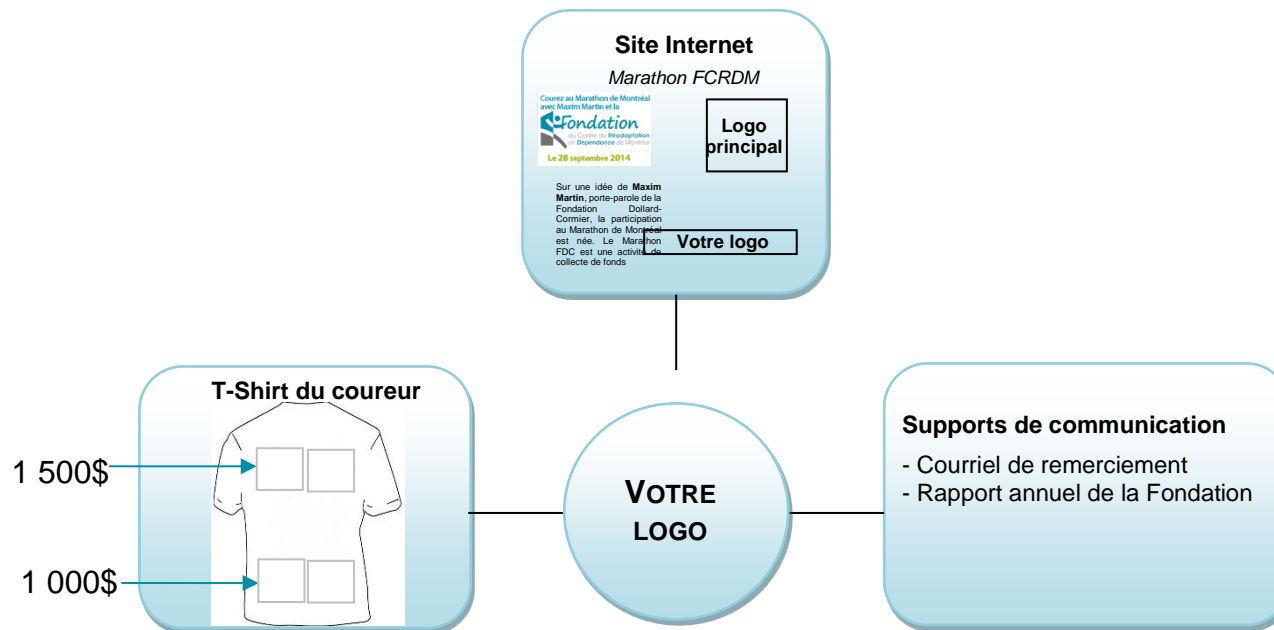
Site Internet

Marathon FCRDM

Courez au Marathon de Montréal avec Maxim Martin et la

Fondation du Centre de Réadaptation en Dépendance de Montréal

Le 28 septembre 2014

Logo principal

Sur une idée de **Maxim Martin**, porte-parole de la Fondation Dollard-Cormier, la participation au Marathon de Montréal est née. Le Marathon FDC est une activité de collecte de fonds

Votre logo

T-Shirt du coureur

1 500$

1 000$

VOTRE LOGO

Supports de communication

- Courriel de remerciement
- Rapport annuel de la Fondation